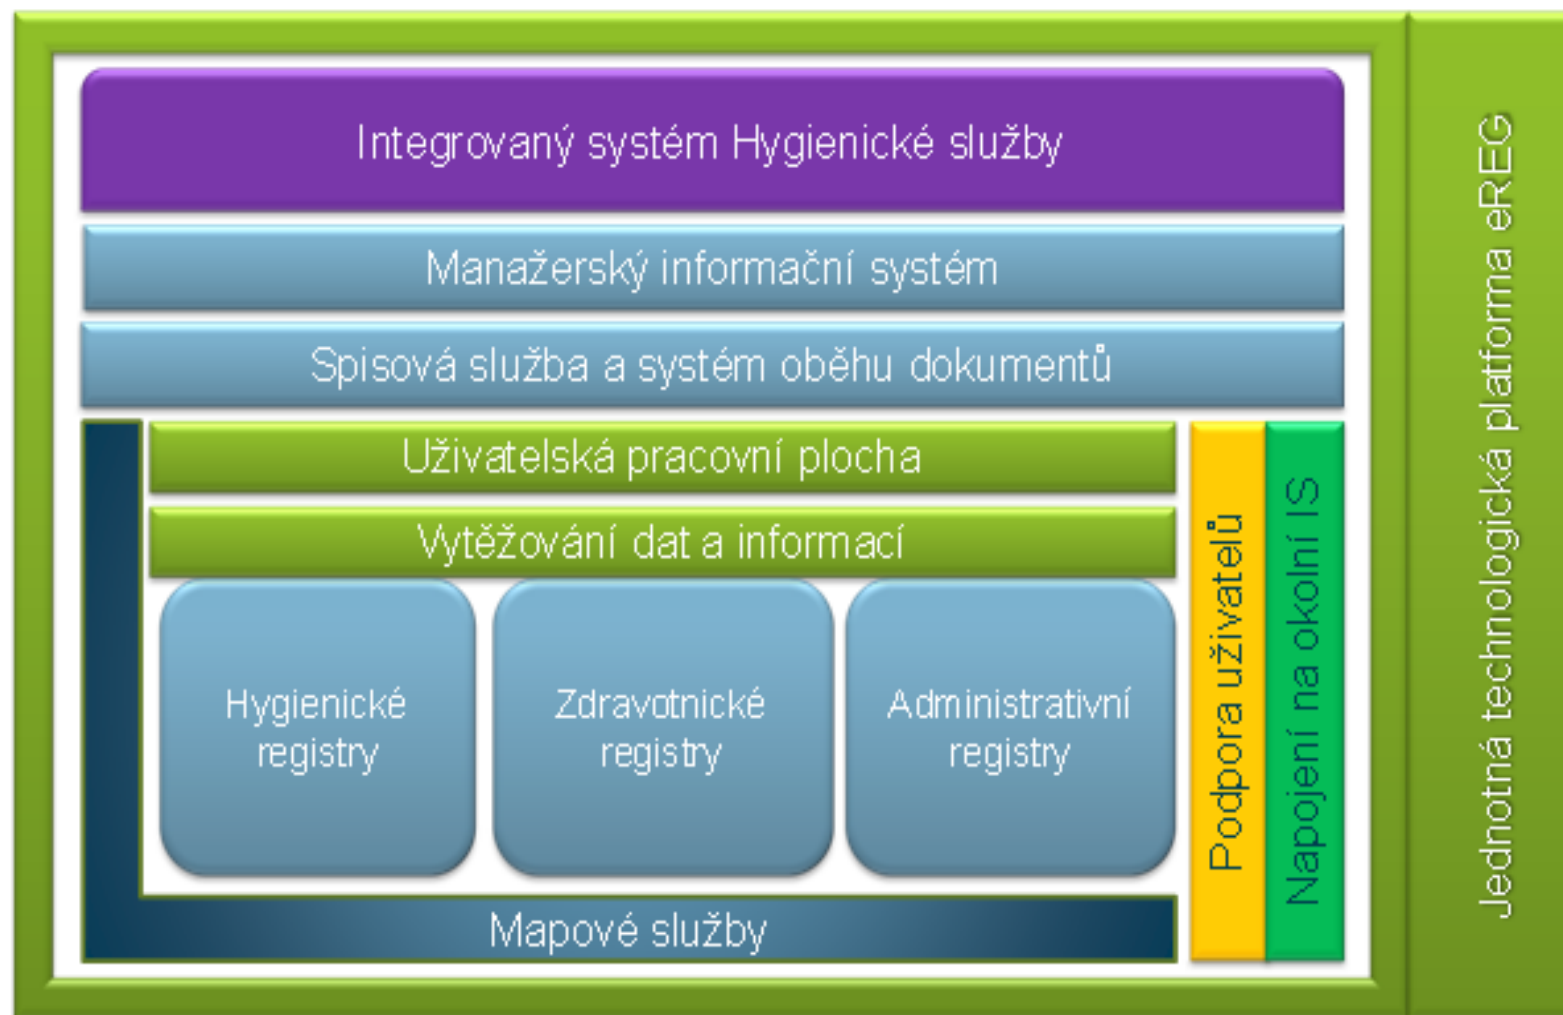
Integrovaný systém Hygienické služby

Manažerský informační systém

Spisová služba a systém oběhu dokumentů

Uživatelská pracovní plocha

Vytěžování dat a informací

Hygienické registry

Zdravotnické registry

Administrativní registry

Mapové služby

Podpora uživatelů

Napojení na okolní IS

Jednotná technologická platforma eREG